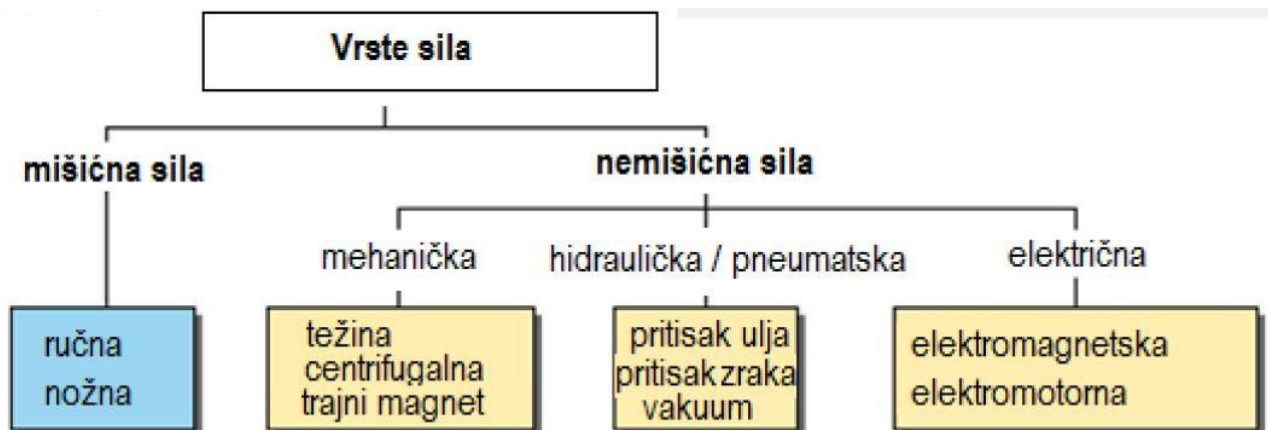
Vrste sila

mišićna sila

nemišićna sila

mehanička

hidraulička / pneumatska

električna

ručna
nožna

težina
centrifugalna
trajni magnet

pritisak ulja
pritisak zraka
vakuum

elektromagnetska
elektromotorna